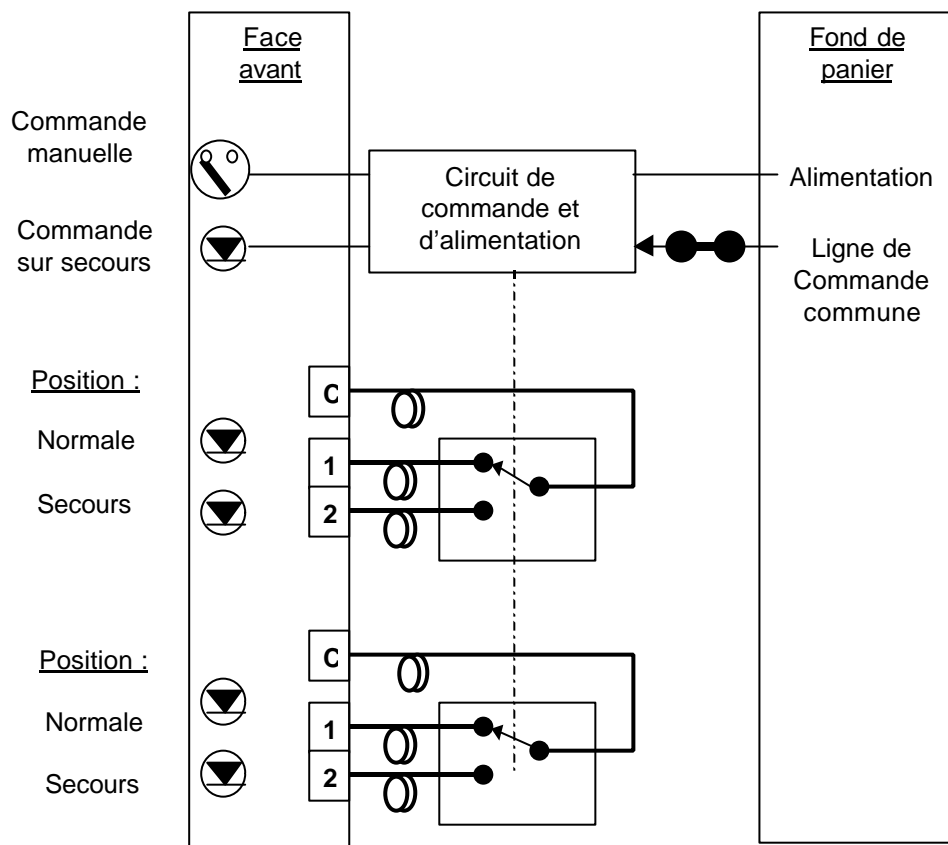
Face avant

Fond de panier

Commande manuelle

Circuit de commande et d'alimentation

Alimentation

Commande sur secours

Ligne de Commande commune

Position :

C

Normale

1

Secours

2

Position :

C

Normale

1

Secours

2